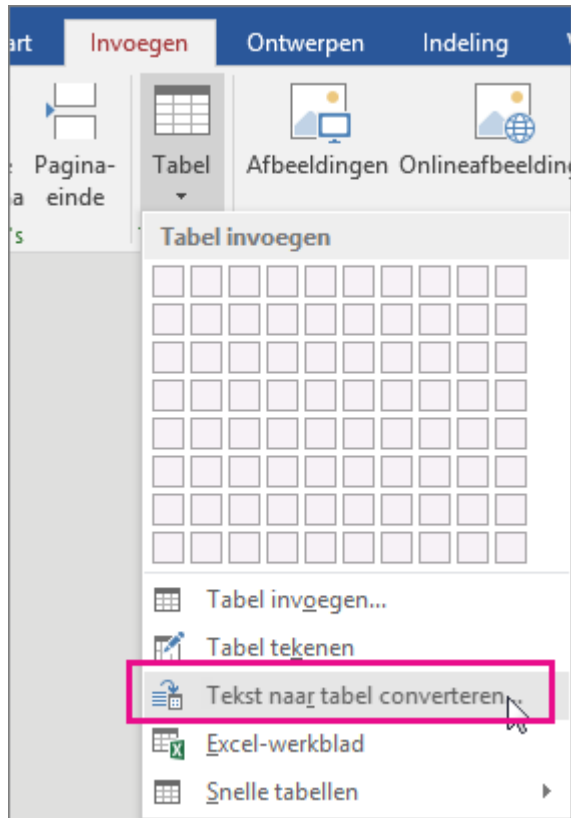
art Invoegen Ontwerpen Indeling

e Pagina-
a einde

's

Tabel

Afbeeldingen Onlineafbeelding

Tabel invoegen

Tabel invoegen...

Tabel tekenen

Tekst naar tabel converteren...

Excel-werkblad

Snelle tabellen